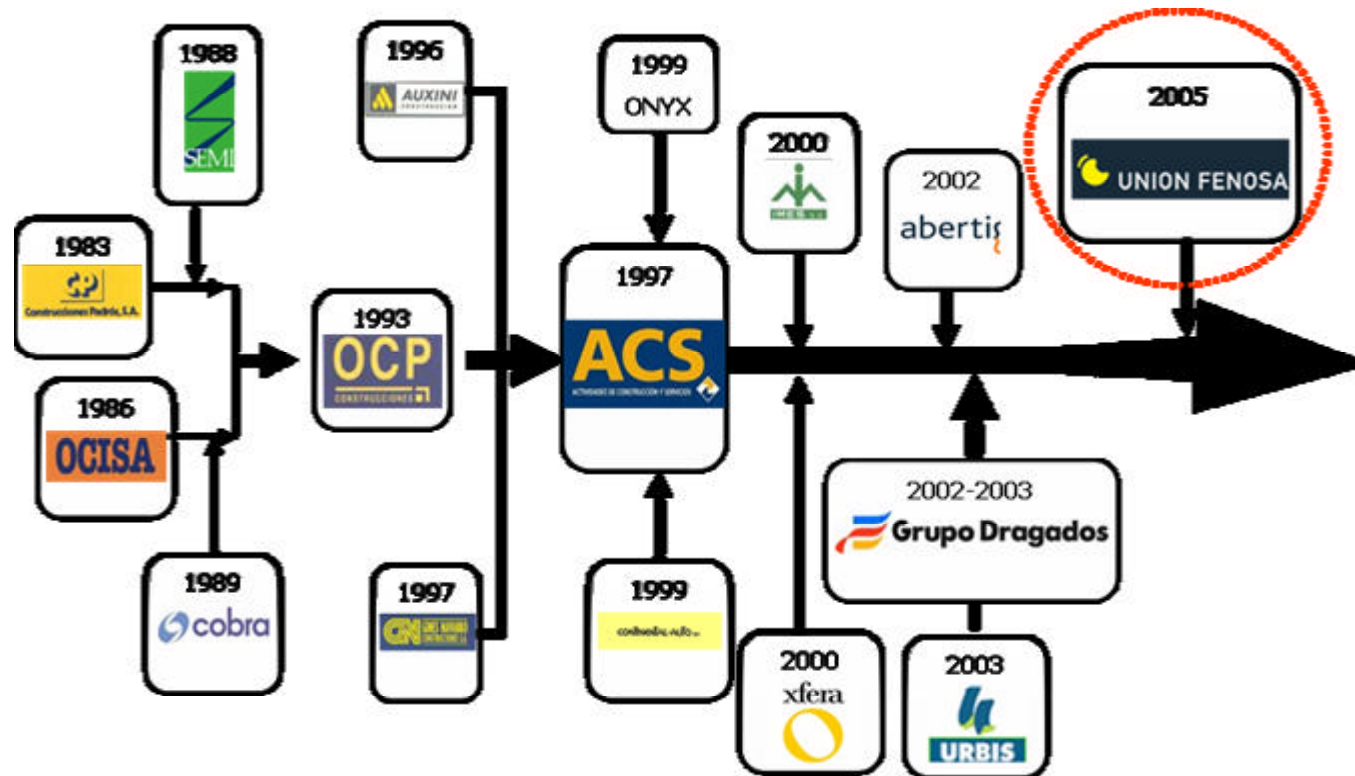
1988
SEMI

1983
CP
Construcciones Padrós, S.A.

1986
OCISA

1989
cobra

1996
AUXINI

1993
OCP
CONSTRUCCIONES

1997
GN
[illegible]

1999
ONYX

1997
ACS
ACTIVIDADES DE CONSTRUCCIÓN Y SERVICIOS

1999
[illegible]

2000
IMES

2000
xfera

2002
abertis

2002-2003
Grupo Dragados

2003
URBIS

2005
UNION FENOSA